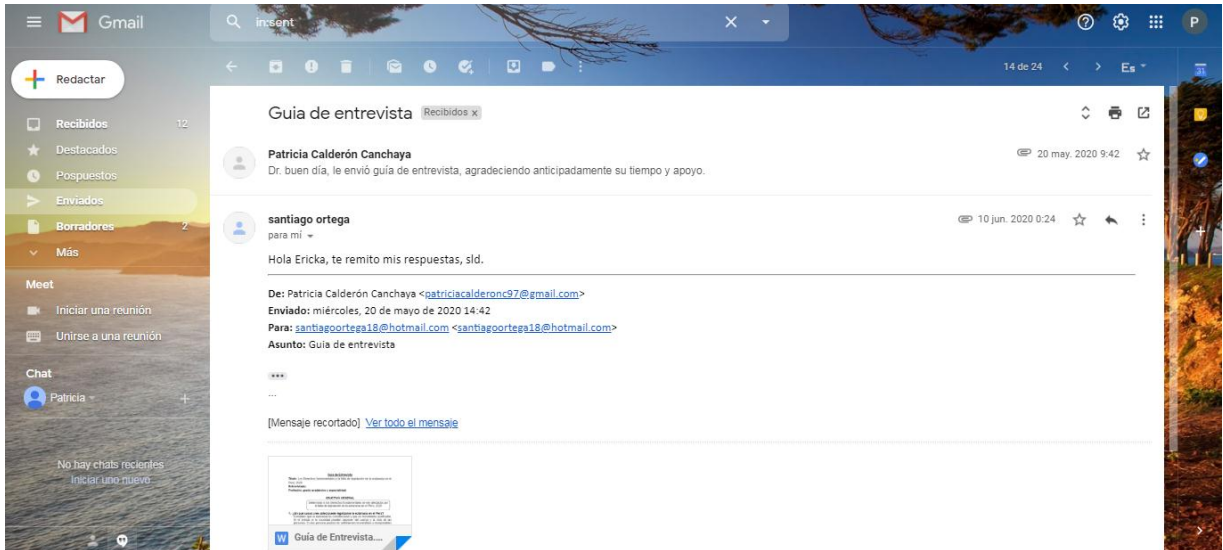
Gmail

in:sent

P

Redactar

Recibidos 12
Destacados
Pospuestos
Enviados
Borradores 2
Más

Meet
Iniciar una reunión
Unirse a una reunión

Chat
Patricia

No hay chats recientes
Iniciar uno nuevo

14 de 24 Es

Guia de entrevista Recibidos x

Patricia Calderón Canchaya
Dr. buen día, le envió guía de entrevista, agradeciendo anticipadamente su tiempo y apoyo.
20 may. 2020 9:42

santiago ortega
para mí
10 jun. 2020 0:24

Hola Ericka, te remito mis respuestas, sld.

De: Patricia Calderón Canchaya <patriciacalderonc97@gmail.com>
Enviado: miércoles, 20 de mayo de 2020 14:42
Para: santiagoortega18@hotmail.com <santiagoortega18@hotmail.com>
Asunto: Guia de entrevista

...

[Mensaje recortado] Ver todo el mensaje

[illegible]

Guía de Entrevista....